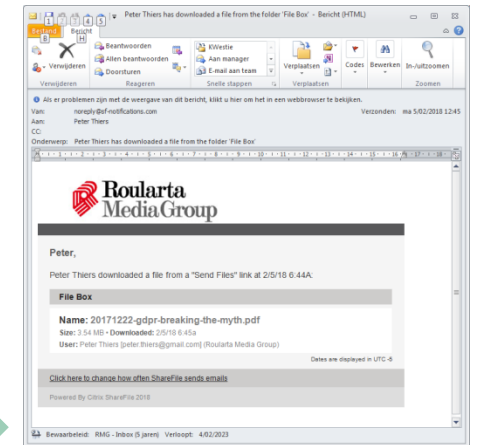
Peter Thiers has downloaded a file from the folder 'File Box' - Bericht (HTML)

Bestand Bericht

Verwijderen Beantwoorden Allen beantwoorden Doorsturen KWestie Aan manager E-mail aan team Verplaatsen Codes Bewerken In-/uitzoomen

Verwijderen Reageren Snelle stappen Verplaatsen Zoomen

Als er problemen zijn met de weergave van dit bericht, klikt u hier om het in een webbrowser te bekijken.

Van: noreply@sf-notifications.com Verzonden: ma 5/02/2018 12:45
Aan: Peter Thiers
CC:
Onderwerp: Peter Thiers has downloaded a file from the folder 'File Box'

Roularta Media Group

Peter,

Peter Thiers downloaded a file from a "Send Files" link at 2/5/18 6:44A:

File Box

Name: 20171222-gdpr-breaking-the-myth.pdf
Size: 3.54 MB • Downloaded: 2/5/18 6:45a
User: Peter Thiers [peter.thiers@gmail.com] (Roularta Media Group)

Dates are displayed in UTC -5

Click here to change how often ShareFile sends emails

Powered By Citrix ShareFile 2018

Bewaarbeleid: RMG - Inbox (5 jaren) Verloopt: 4/02/2023